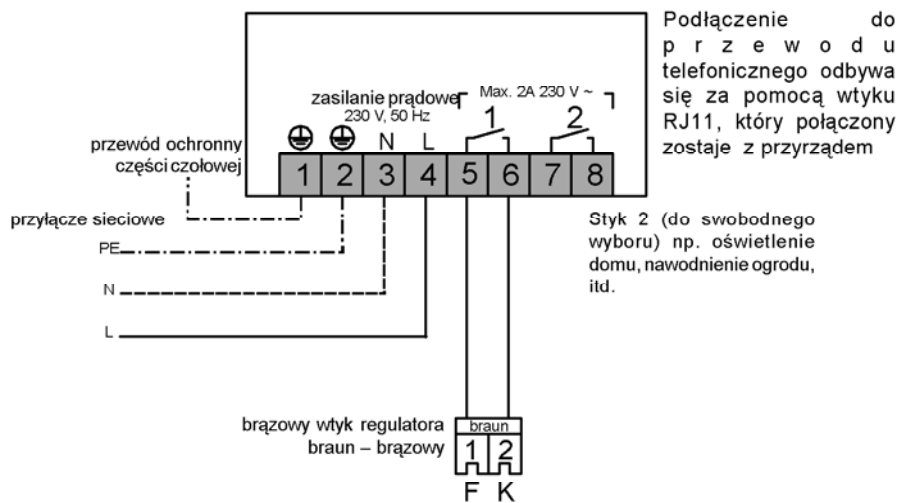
Podłączenie do przewodu telefonicznego odbywa się za pomocą wtyku RJ11, który połączony zostaje z przyrządem

zasilanie prądowe
230 V, 50 Hz

Max. 2A 230 V ~

1

2

N L

przewód ochronny części czołowej

1 2 3 4 5 6 7 8

przyłącze sieciowe

PE

N

L

Styk 2 (do swobodnego wyboru) np. oświetlenie domu, nawodnienie ogrodu, itd.

brązowy wtyk regulatora
braun – brązowy

braun

1 2

F K